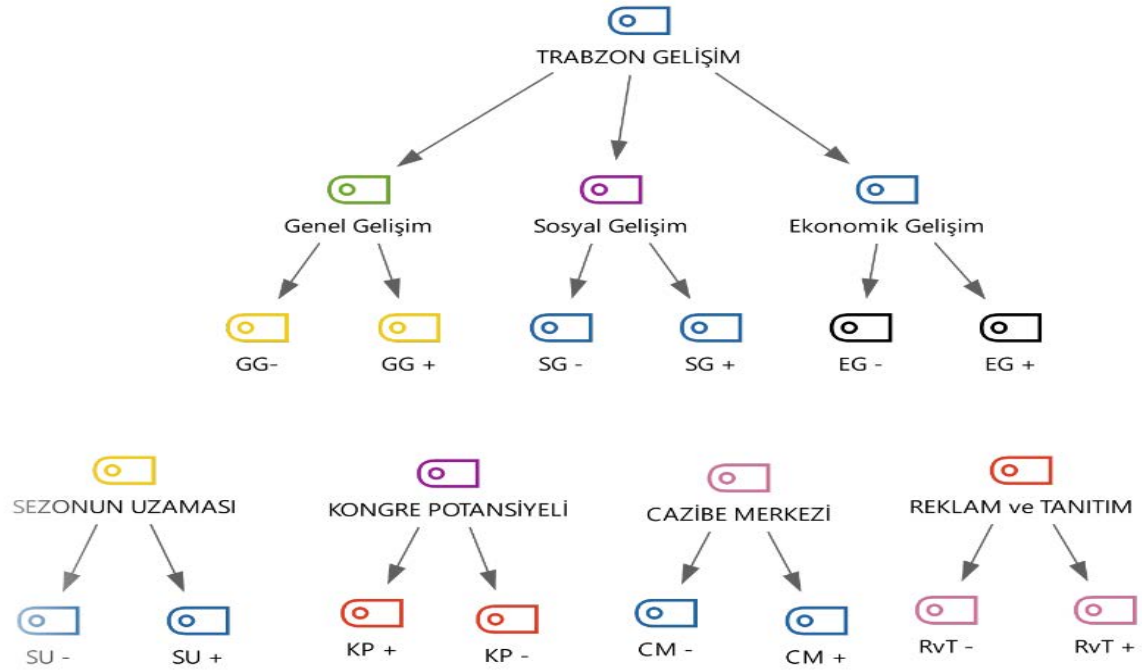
TRABZON GELİŞİM

Genel Gelişim

Sosyal Gelişim

Ekonomik Gelişim

GG-

GG +

SG -

SG +

EG -

EG +

SEZONUN UZAMASI

SU -

SU +

KONGRE POTANSİYELİ

KP +

KP -

CAZİBE MERKEZİ

CM -

CM +

REKLAM ve TANITIM

RvT -

RvT +